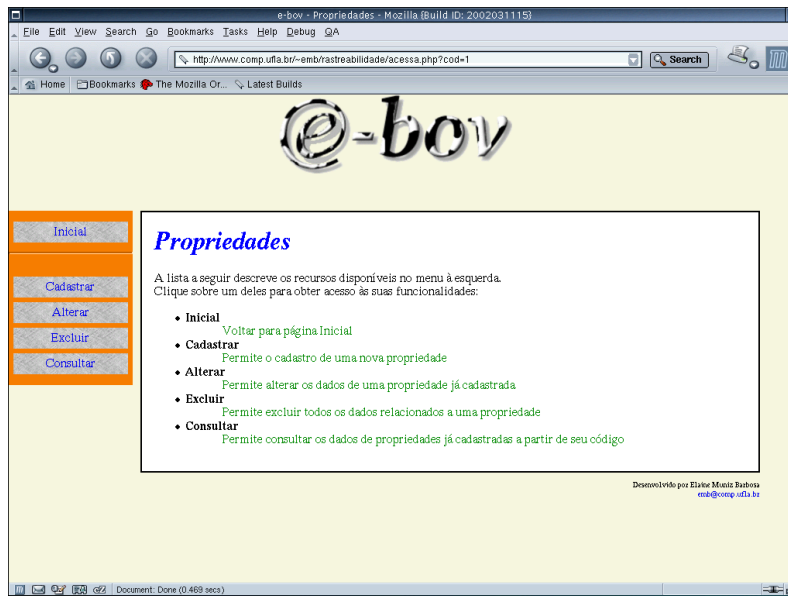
e-bov - Propriedades - Mozilla {Build ID: 2002031115}

File Edit View Search Go Bookmarks Tasks Help Debug QA

http://www.comp.ufla.br/~emb/rastreabilidade/acessa.php?cod=1

Search

Home Bookmarks The Mozilla Or... Latest Builds

e-bov

Inicial

Cadastrar

Alterar

Excluir

Consultar

Propriedades

A lista a seguir descreve os recursos disponíveis no menu à esquerda.
Clique sobre um deles para obter acesso às suas funcionalidades:

- Inicial
Voltar para página Inicial
- Cadastrar
Permite o cadastro de uma nova propriedade
- Alterar
Permite alterar os dados de uma propriedade já cadastrada
- Excluir
Permite excluir todos os dados relacionados a uma propriedade
- Consultar
Permite consultar os dados de propriedades já cadastradas a partir de seu código

Desenvolvido por Elaine Muniz Barbosa
emb@comp.ufla.br

Document: Done (0.469 secs)